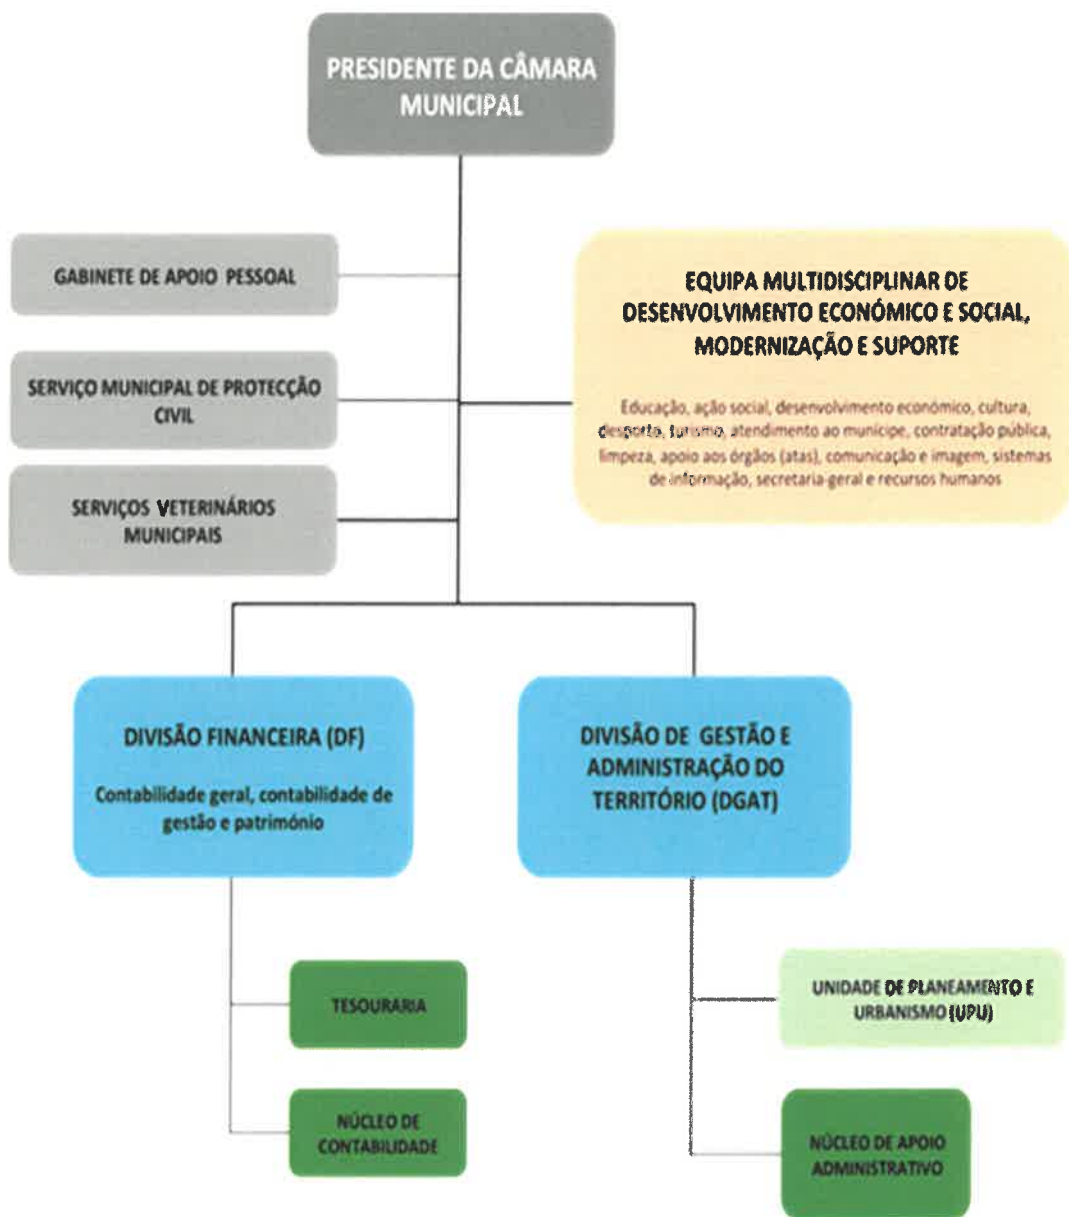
PRESIDENTE DA CÂMARA MUNICIPAL

GABINETE DE APOIO PESSOAL

SERVIÇO MUNICIPAL DE PROTECÇÃO CIVIL

SERVIÇOS VETERINÁRIOS MUNICIPAIS

EQUIPA MULTIDISCIPLINAR DE DESENVOLVIMENTO ECONÓMICO E SOCIAL, MODERNIZAÇÃO E SUPORTE

Educação, ação social, desenvolvimento económico, cultura, desporto, turismo, atendimento ao munícipe, contratação pública, limpeza, apoio aos órgãos (atas), comunicação e imagem, sistemas de informação, secretaria-geral e recursos humanos

DIVISÃO FINANCEIRA (DF)

Contabilidade geral, contabilidade de gestão e património

DIVISÃO DE GESTÃO E ADMINISTRAÇÃO DO TERRITÓRIO (DGAT)

TESOURARIA

NÚCLEO DE CONTABILIDADE

UNIDADE DE PLANEAMENTO E URBANISMO (UPU)

NÚCLEO DE APOIO ADMINISTRATIVO